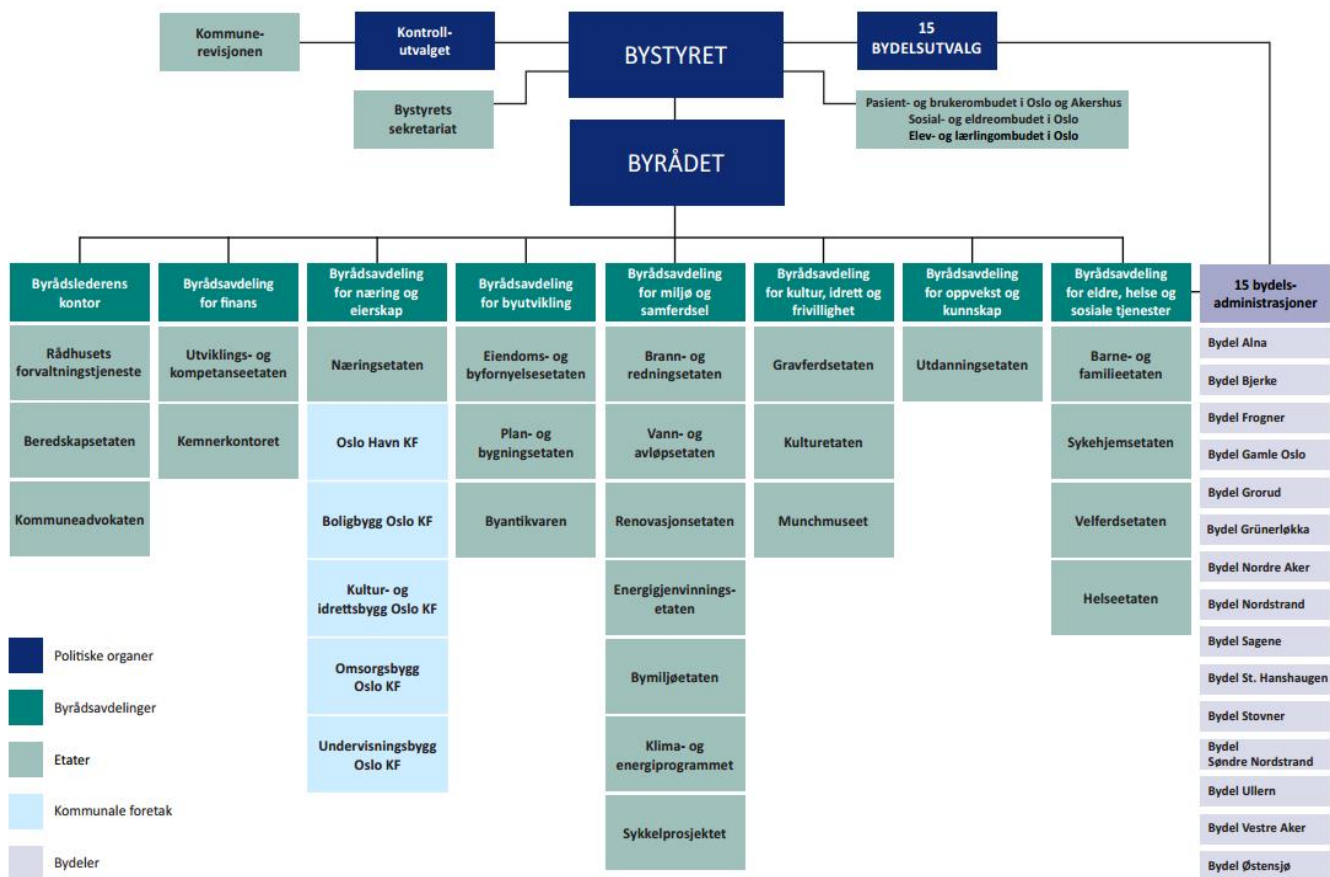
Kommunerevisjonen

Kontrollutvalget

BYSTYRET

15 BYDELSUTVALG

Bystyrets sekretariat

Pasient- og brukerombudet i Oslo og Akershus
Sosial- og eldreombudet i Oslo
Elev- og lærlingombudet i Oslo

BYRÅDET

Byrådslederens kontor
Rådhusets forvaltningstjeneste
Beredskapsetaten
Kommuneadvokaten

Byrådsavdeling for finans
Utviklings- og kompetanseetaten
Kemnerkontoret

Byrådsavdeling for næring og eierskap
Næringsetaten
Oslo Havn KF
Boligbygg Oslo KF
Kultur- og idrettsbygg Oslo KF
Omsorgsbygg Oslo KF
Undervisningsbygg Oslo KF

Byrådsavdeling for byutvikling
Eiendoms- og byfornyelsesetaten
Plan- og bygningsetaten
Byantikvaren

Byrådsavdeling for miljø og samferdsel
Brann- og redningsetaten
Vann- og avløpsetaten
Renovasjonsetaten
Energigjenvinningsetaten
Bymiljøetaten
Klima- og energiprogrammet
Sykkelprosjektet

Byrådsavdeling for kultur, idrett og frivillighet
Gravferdsetaten
Kulturetaten
Munchmuseet

Byrådsavdeling for oppvekst og kunnskap
Utdanningsetaten

Byrådsavdeling for eldre, helse og sosiale tjenester
Barne- og familieetaten
Sykehjemsetaten
Velferdsetaten
Helseetaten

15 bydelsadministrasjoner
Bydel Alna
Bydel Bjerke
Bydel Frogner
Bydel Gamle Oslo
Bydel Grorud
Bydel Grünerløkka
Bydel Nordre Aker
Bydel Nordstrand
Bydel Sagene
Bydel St. Hanshaugen
Bydel Stovner
Bydel Søndre Nordstrand
Bydel Ullern
Bydel Vestre Aker
Bydel Østensjø

Politiske organer
Byrådsavdelinger
Etater
Kommunale foretak
Bydeler